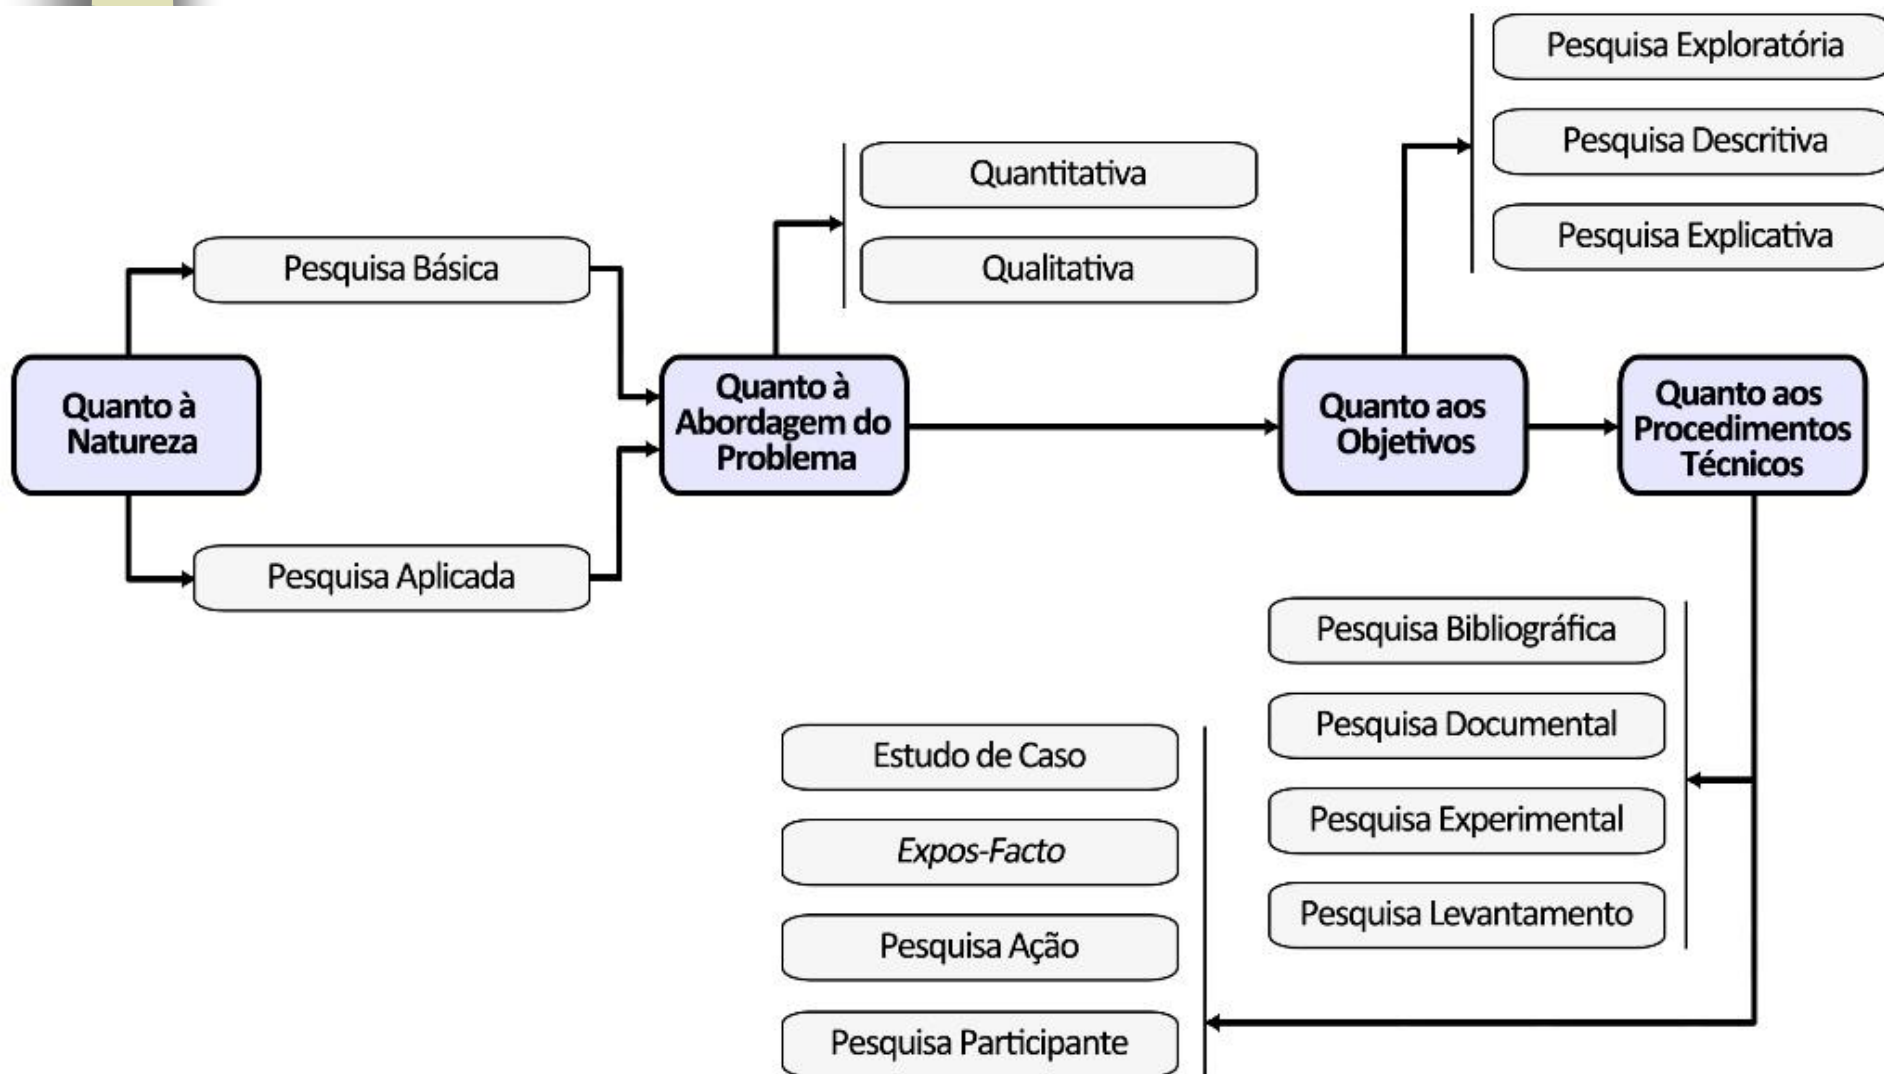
Quanto à Natureza

Pesquisa Básica

Pesquisa Aplicada

Quanto à Abordagem do Problema

Quantitativa

Qualitativa

Quanto aos Objetivos

Pesquisa Exploratória

Pesquisa Descritiva

Pesquisa Explicativa

Quanto aos Procedimentos Técnicos

Pesquisa Bibliográfica

Pesquisa Documental

Pesquisa Experimental

Pesquisa Levantamento

Estudo de Caso

*Expos-Facto*

Pesquisa Ação

Pesquisa Participante